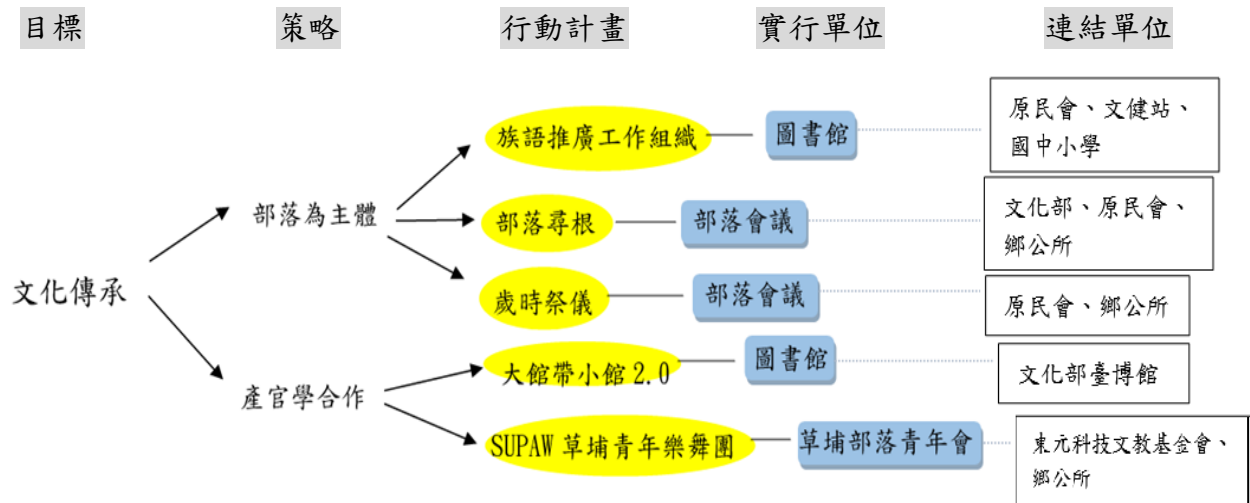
目標　策略　行動計畫　實行單位　連結單位

文化傳承

部落為主體

族語推廣工作組織　圖書館　原民會、文健站、國中小學

部落尋根　部落會議　文化部、原民會、鄉公所

歲時祭儀　部落會議　原民會、鄉公所

產官學合作

大館帶小館 2.0　圖書館　文化部臺博館

SUPAW 草埔青年樂舞團　草埔部落青年會　東元科技文教基金會、鄉公所